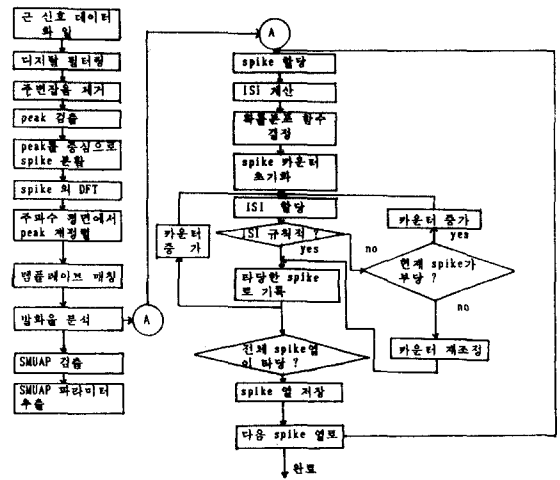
근 신호 데이터 화 일

디지털 필터링

주변잡음 제거

peak 검출

peak를 중심으로 spike 분할

spike 의 DFT

주파수 평면에서 peak 재정렬

템플레이트 매칭

발화율 분석

A

SMUAP 검출

SMUAP 파라미터 추출

A

spike 할당

ISI 계산

확률분포 함수 결정

spike 카운터 초기화

ISI 할당

ISI 규칙적 ?

yes

no

카운터 증 가

타당한 spike 로 기록

카운터 증가

yes

현재 spike가 부당 ?

no

카운터 재조정

전체 spike열이 타당 ?

spike 열 저장

다음 spike 열로

완료